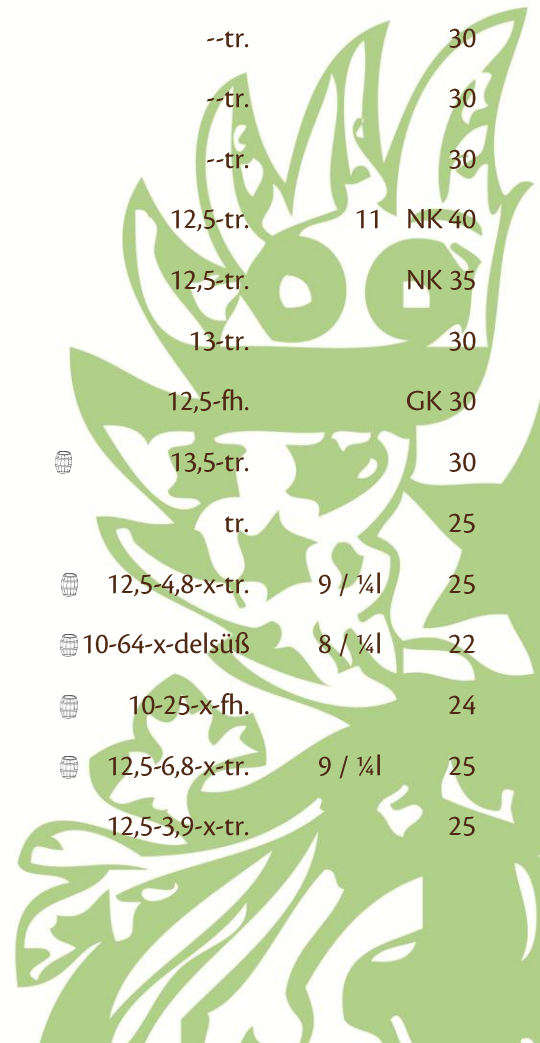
| | | |
|---|---|---|
| --tr. | | 30 |
| --tr. | | 30 |
| --tr. | | 30 |
| 12,5-tr. | 11 | NK 40 |
| 12,5-tr. | | NK 35 |
| 13-tr. | | 30 |
| 12,5-fh. | | GK 30 |
| 13,5-tr. | | 30 |
| tr. | | 25 |
| 12,5-4,8-x-tr. | 9 / ¼l | 25 |
| 10-64-x-delsüß | 8 / ¼l | 22 |
| 10-25-x-fh. | | 24 |
| 12,5-6,8-x-tr. | 9 / ¼l | 25 |
| 12,5-3,9-x-tr. | | 25 |